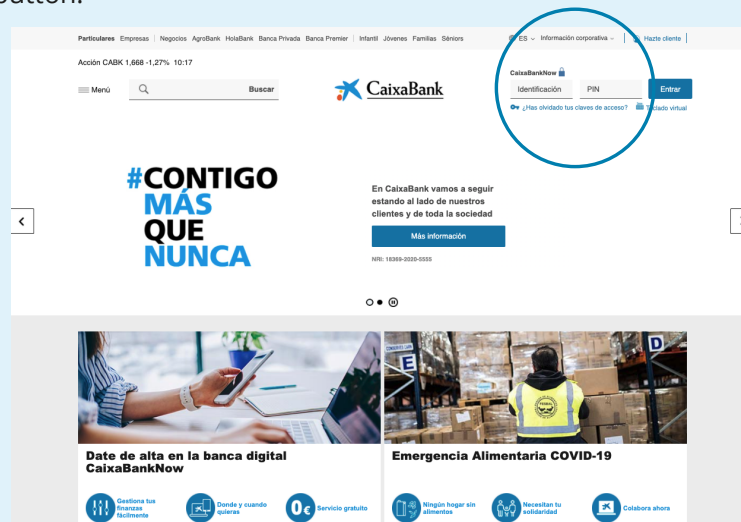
button.

Particulares Empresas | Negocios AgroBank HolaBank Banca Privada Banca Premier | Infantil Jóvenes Familias Séniors

ES Información corporativa Hazte cliente

Acción CABK 1,668 -1,27% 10:17

CaixaBankNow

Menú Buscar

CaixaBank

Identificación PIN Entrar

¿Has olvidado tus claves de acceso? Teclado virtual

#CONTIGO MÁS QUE NUNCA

En CaixaBank vamos a seguir estando al lado de nuestros clientes y de toda la sociedad

Más información

NRI: 18369-2020-5555

Date de alta en la banca digital CaixaBankNow

Gestiona tus finanzas fácilmente

Donde y cuando quieras

Servicio gratuito

Emergencia Alimentaria COVID-19

Ningún hogar sin alimentos

Necesitan tu solidaridad

Colabora ahora